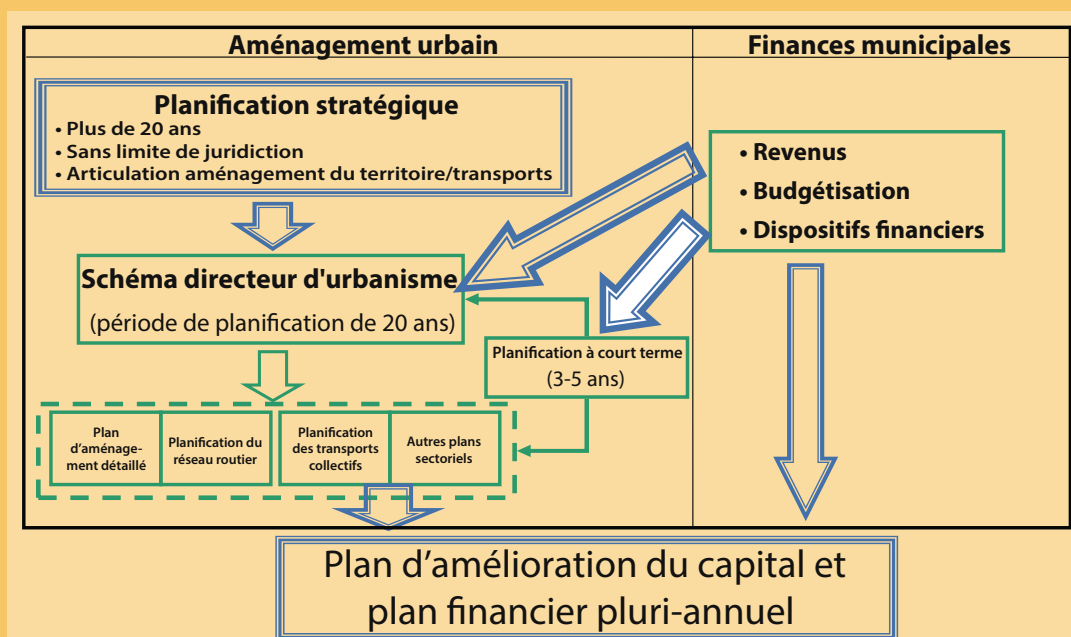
| Aménagement urbain | Finances municipales |
|---|---|

Planification stratégique
• Plus de 20 ans
• Sans limite de juridiction
• Articulation aménagement du territoire/transports

• Revenus
• Budgétisation
• Dispositifs financiers

Schéma directeur d'urbanisme
(période de planification de 20 ans)

Planification à court terme
(3-5 ans)

| Plan d'aménagement détaillé | Planification du réseau routier | Planification des transports collectifs | Autres plans sectoriels |
|---|---|---|---|

Plan d'amélioration du capital et plan financier pluri-annuel